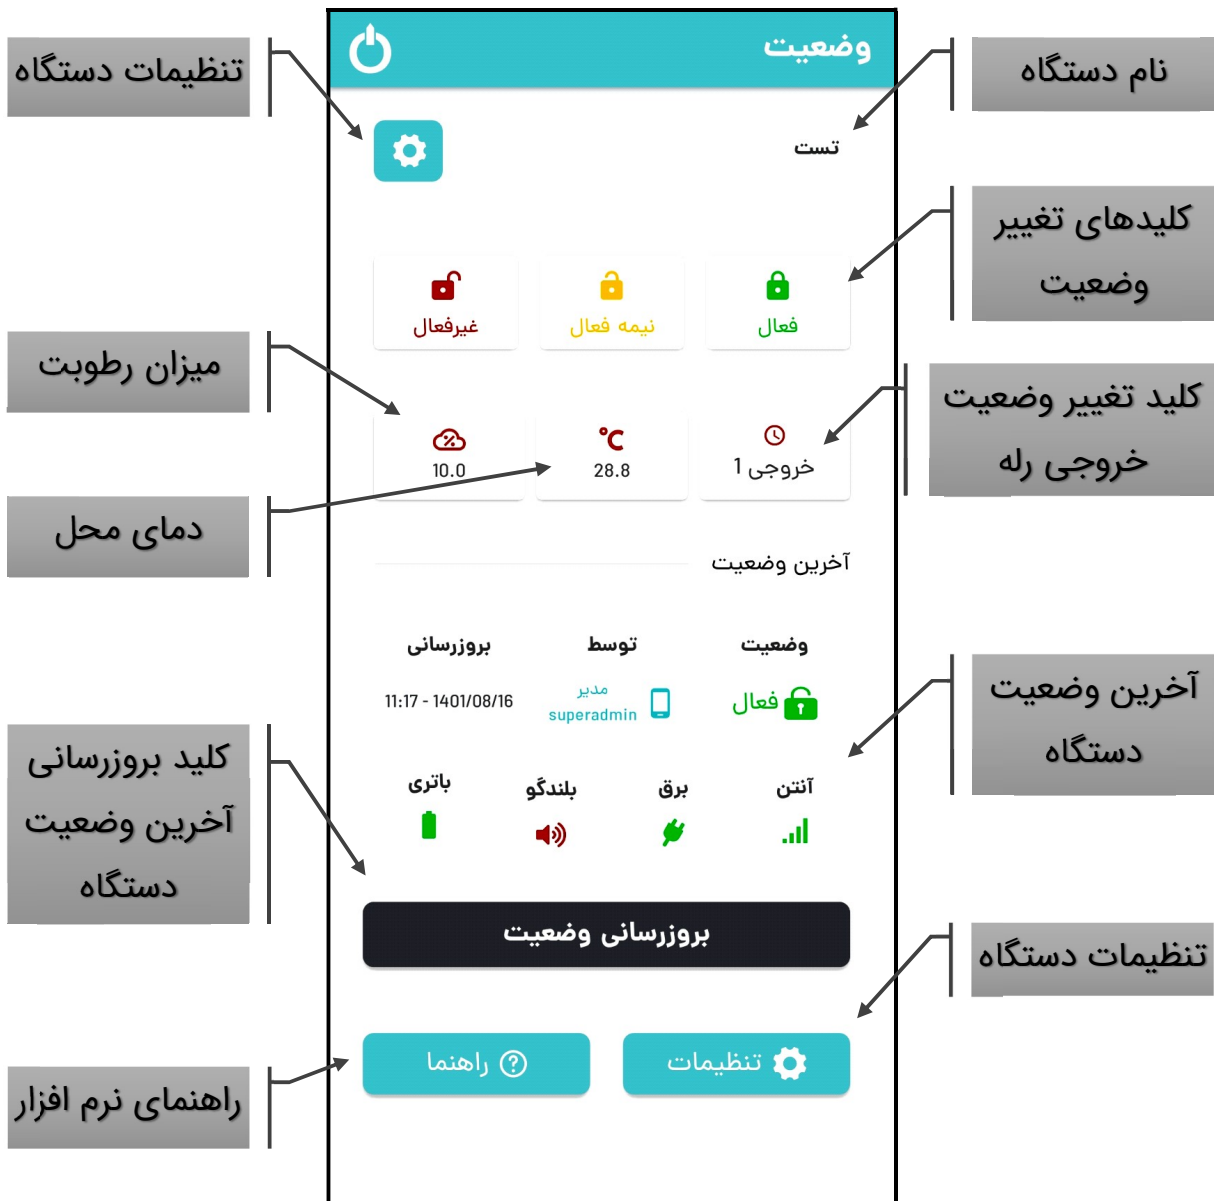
تنظیمات دستگاه

وضعیت

نام دستگاه

تست

کلیدهای تغییر وضعیت

غیرفعال

نیمه فعال

فعال

میزان رطوبت

کلید تغییر وضعیت خروجی رله

10.0

°C

28.8

خروجی 1

دمای محل

آخرین وضعیت

بروزرسانی

توسط

وضعیت

11:17 - 1401/08/16

مدیر

superadmin

فعال

آخرین وضعیت دستگاه

کلید بروزرسانی آخرین وضعیت دستگاه

باتری

بلندگو

برق

آنتن

بروزرسانی وضعیت

تنظیمات دستگاه

راهنمای نرم افزار

راهنما

تنظیمات